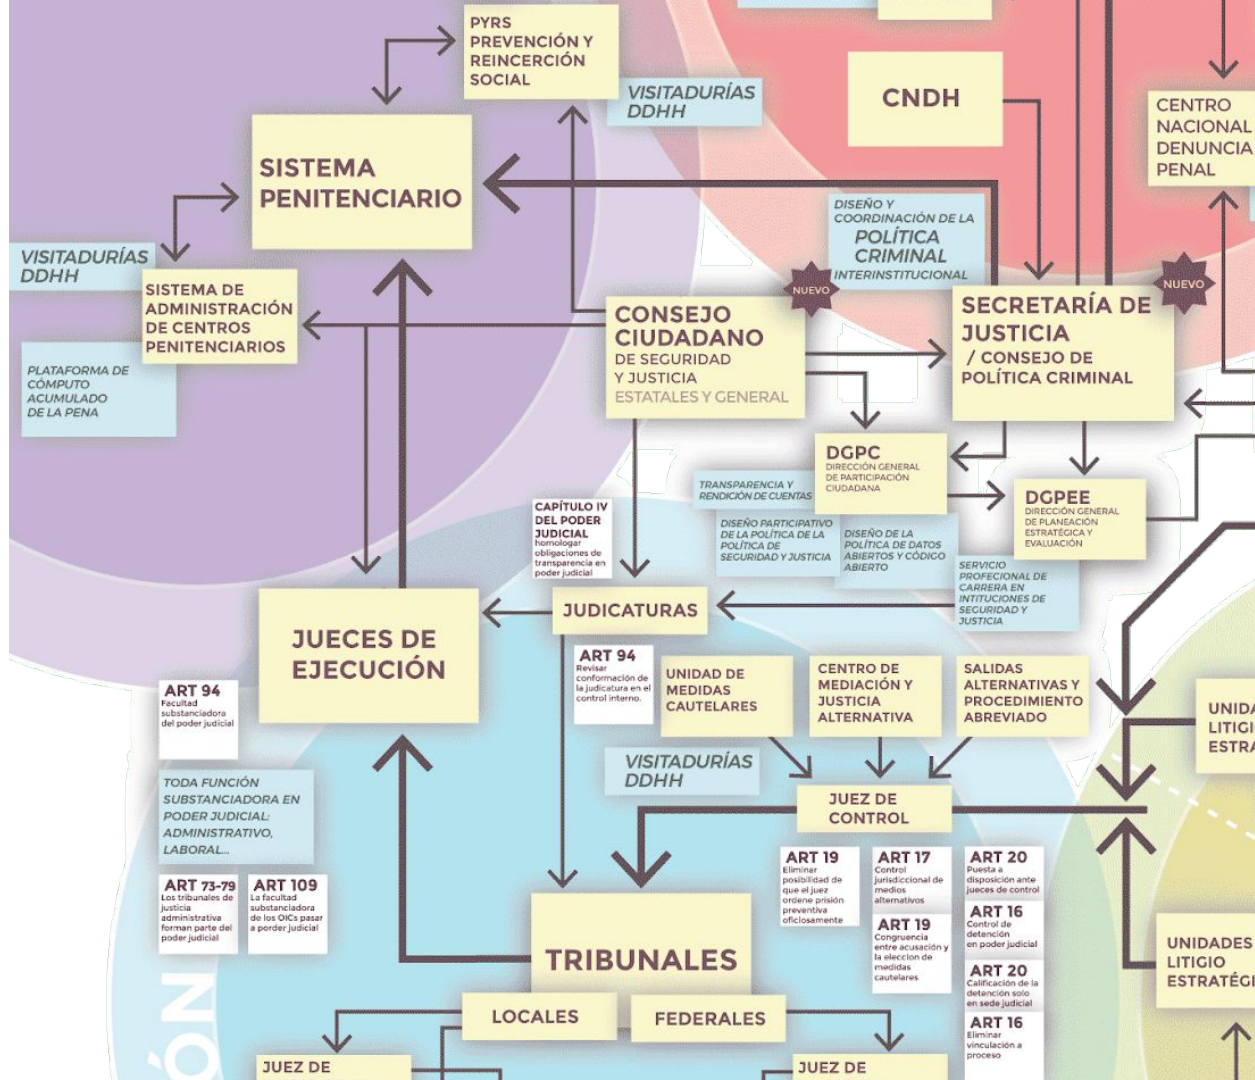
PYRS
PREVENCIÓN Y
REINCERCIÓN
SOCIAL

VISITADURÍAS
DDHH

CNDH

CENTRO
NACIONAL
DENUNCIA
PENAL

SISTEMA
PENITENCIARIO

DISEÑO Y
COORDINACIÓN DE LA
POLÍTICA
CRIMINAL
INTERINSTITUCIONAL

VISITADURÍAS
DDHH

SISTEMA DE
ADMINISTRACIÓN
DE CENTROS
PENITENCIARIOS

NUEVO

CONSEJO
CIUDADANO
DE SEGURIDAD
Y JUSTICIA
ESTATALES Y GENERAL

NUEVO

SECRETARÍA DE
JUSTICIA
/ CONSEJO DE
POLÍTICA CRIMINAL

PLATAFORMA DE
CÓMPUTO
ACUMULADO
DE LA PENA

DGPC
DIRECCIÓN GENERAL
DE PARTICIPACIÓN
CIUDADANA

TRANSPARENCIA Y
RENDICIÓN DE CUENTAS

DGPEE
DIRECCIÓN GENERAL
DE PLANEACIÓN
ESTRATÉGICA Y
EVALUACIÓN

CAPÍTULO IV
DEL PODER
JUDICIAL
homologar
obligaciones de
transparencia en
poder judicial

DISEÑO PARTICIPATIVO
DE LA POLÍTICA DE LA
POLÍTICA DE
SEGURIDAD Y JUSTICIA

DISEÑO DE LA
POLÍTICA DE DATOS
ABIERTOS Y CÓDIGO
ABIERTO

SERVICIO
PROFECIONAL DE
CARRERA EN
INTITUCIONES DE
SEGURIDAD Y
JUSTICIA

JUECES DE
EJECUCIÓN

JUDICATURAS

ART 94
Revisar
conformación de
la judicatura en el
control interno.

UNIDAD DE
MEDIDAS
CAUTELARES

CENTRO DE
MEDIACIÓN Y
JUSTICIA
ALTERNATIVA

SALIDAS
ALTERNATIVAS Y
PROCEDIMIENTO
ABREVIADO

UNIDA
LITIGI
ESTRA

ART 94
Facultad
substanciadora
del poder judicial

VISITADURÍAS
DDHH

JUEZ DE
CONTROL

TODA FUNCIÓN
SUBSTANCIADORA EN
PODER JUDICIAL:
ADMINISTRATIVO,
LABORAL...

ART 19
Eliminar
posibilidad de
que el juez
ordene prisión
preventiva
oficiosamente

ART 17
Control
jurisdiccional de
medios
alternativos

ART 20
Puesta a
disposición ante
jueces de control

ART 73-79
Los tribunales de
justicia
administrativa
forman parte del
poder judicial

ART 109
La facultad
substanciadora
de los OICs pasar
a porder judicial

ART 19
Congruencia
entre acusación y
la eleccion de
medidas
cautelares

ART 16
Control de
detención
en poder judicial

TRIBUNALES

ART 20
Calificación de la
detención solo
en sede judicial

UNIDADES
LITIGIO
ESTRATÉGI

LOCALES

FEDERALES

ART 16
Eliminar
vinculación a
proceso

ÓN

JUEZ DE

JUEZ DE